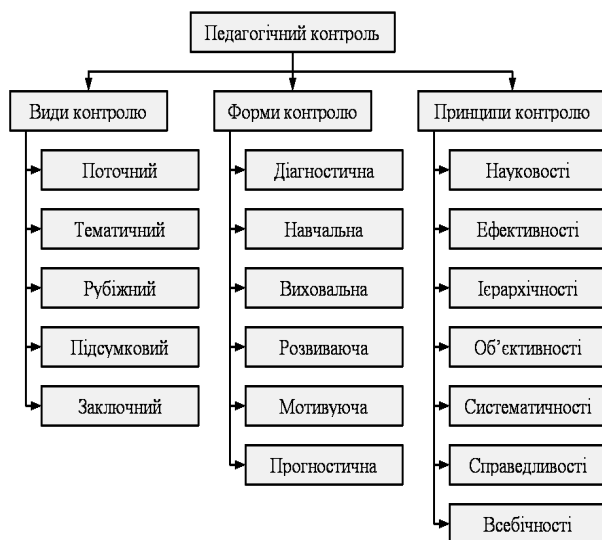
Педагогічний контроль

Види контролю

Поточний

Тематичний

Рубіжний

Підсумковий

Заключний

Форми контролю

Діагностична

Навчальна

Виховальна

Розвиваюча

Мотивуюча

Прогностична

Принципи контролю

Науковості

Ефективності

Ієрархічності

Об'єктивності

Систематичності

Справедливості

Всебічності